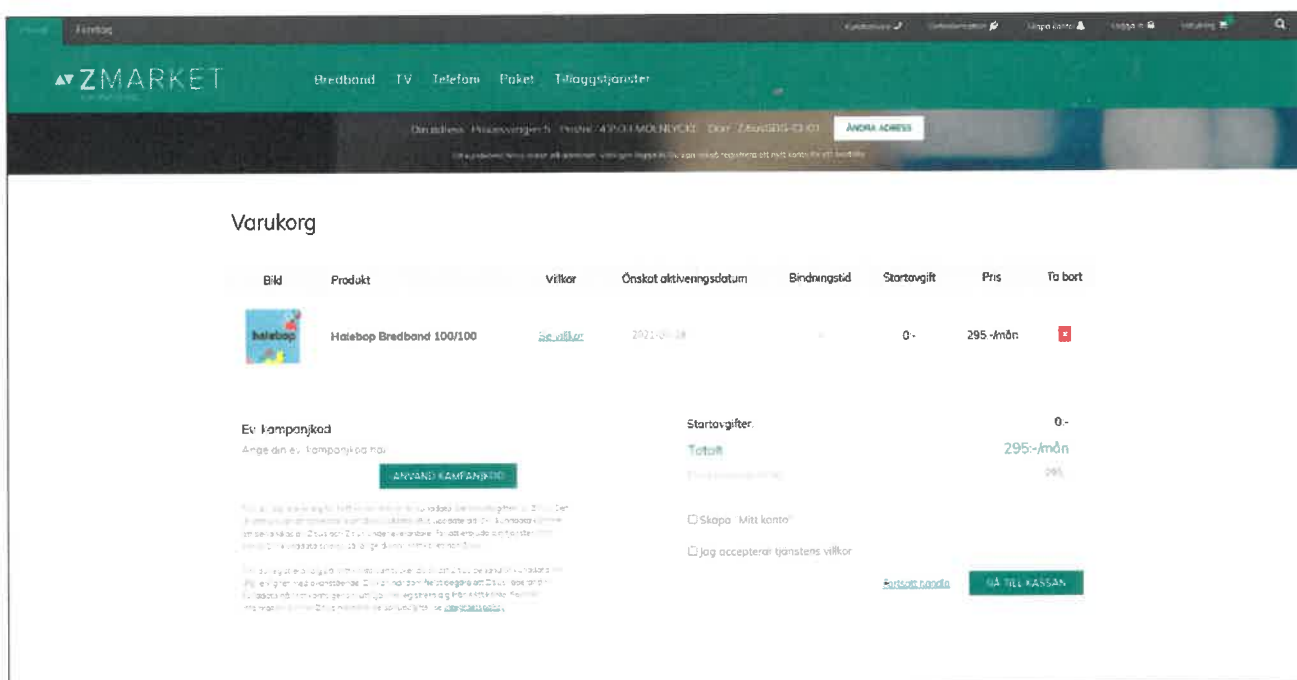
Privat Företag

Kundservice Driftinformation Skapa konto Logga in Varukorg

ZMARKET

Bredband TV Telefoni Paket Tilläggstjänster

Din adress: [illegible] 43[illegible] MÖLNLYCKE Dörr: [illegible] ÄNDRA ADRESS

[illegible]

Varukorg

| Bild | Produkt | Villkor | Önskat aktiveringsdatum | Bindningstid | Startavgift | Pris | Ta bort |
|---|---|---|---|---|---|---|---|
| halebop | Halebop Bredband 100/100 | Se villkor | 2021-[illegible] | - | 0:- | 295:-/mån | x |

Ev. kampanjkod
Ange din ev. kampanjkod här

ANVÄND KAMPANJKOD

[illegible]

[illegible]

Startavgifter 0:-
Totalt 295:-/mån
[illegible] 295

☐ Skapa "Mitt konto"
☐ Jag accepterar tjänstens villkor

Fortsätt handla GÅ TILL KASSAN